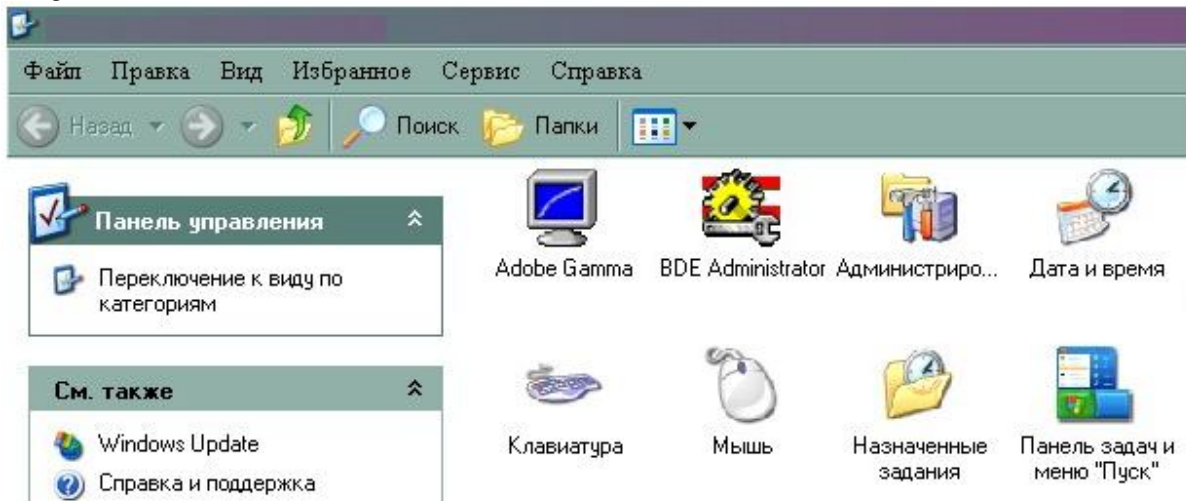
Файл Правка Вид Избранное Сервис Справка

Назад Поиск Папки

Панель управления

Переключение к виду по категориям

См. также

Windows Update

Справка и поддержка

Adobe Gamma

BDE Administrator

Администриро...

Дата и время

Клавиатура

Мышь

Назначенные задания

Панель задач и меню "Пуск"